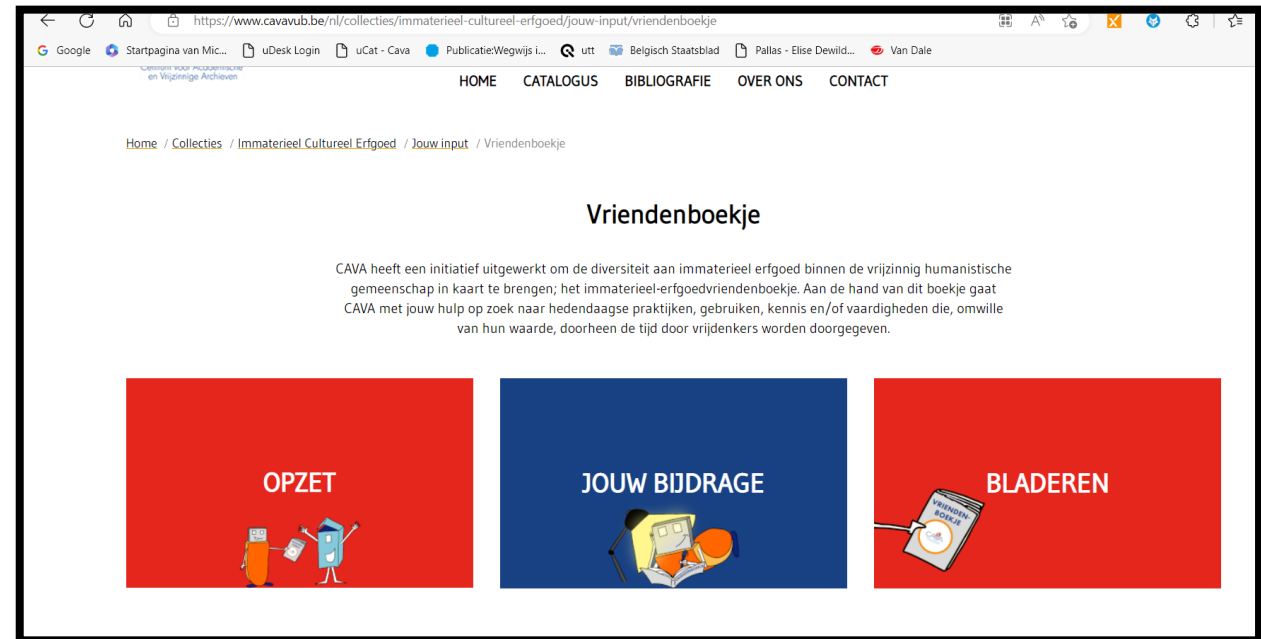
https://www.cavavub.be/nl/collecties/immaterieel-cultureel-erfgoed/jouw-input/vriendenboekje

Google   Startpagina van Mic...   uDesk Login   uCat - Cava   Publicatie:Wegwijs i...   utt   Belgisch Staatsblad   Pallas - Elise Dewild...   Van Dale

Centrum voor Academische en Vrijzinnige Archieven

HOME   CATALOGUS   BIBLIOGRAFIE   OVER ONS   CONTACT

Home / Collecties / Immaterieel Cultureel Erfgoed / Jouw input / Vriendenboekje

Vriendenboekje

CAVA heeft een initiatief uitgewerkt om de diversiteit aan immaterieel erfgoed binnen de vrijzinnig humanistische gemeenschap in kaart te brengen; het immaterieel-erfgoedvriendenboekje. Aan de hand van dit boekje gaat CAVA met jouw hulp op zoek naar hedendaagse praktijken, gebruiken, kennis en/of vaardigheden die, omwille van hun waarde, doorheen de tijd door vrijdenkers worden doorgegeven.

OPZET

JOUW BIJDRAGE

BLADEREN

VRIENDEN-BOEKJE